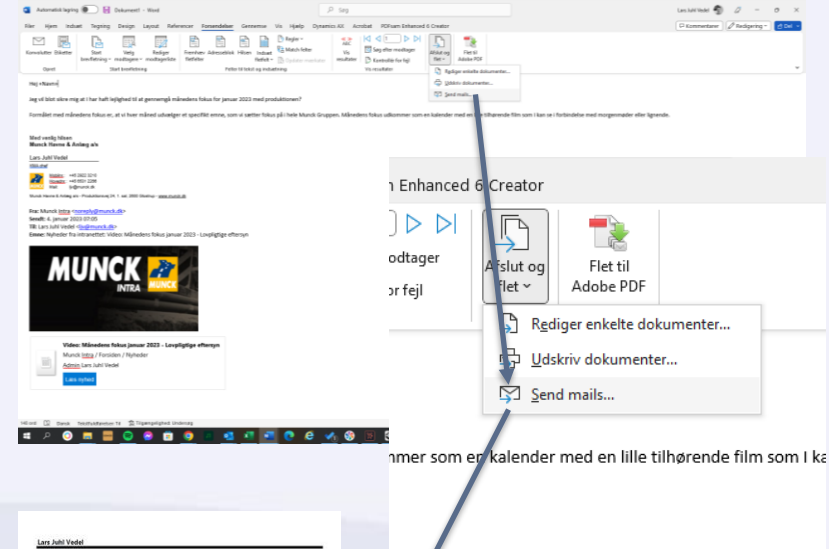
Automatisk lagring Dokument1 - Word Søg Lars Juhl Vedel

Filer Hjem Indsæt Tegning Design Layout Referencer Forsendelser Gennemse Vis Hjælp Dynamics AX Acrobat PDFsam Enhanced 6 Creator

Kommentarer Redigering Del

Konvolutter Etiketter Start brevfletning Vælg modtagere Rediger modtagerliste Fremhæv flettefelter Adresseblok Hilsen Indsæt flettefelt Regler Match felter Opdater etiketter Vis resultater Søg efter modtager Kontroller for fejl Afslut og flet Flet til Adobe PDF

Opret Start brevfletning Felter til tekst og indsættelse Vis resultater

Rediger enkelte dokumenter...
Udskriv dokumenter...
Send mails...

Hej «Navn»

Jeg vil blot sikre mig at I har haft lejlighed til at gennemgå månedens fokus for januar 2023 med produktionen?

Formålet med månedens fokus er, at vi hver måned udvælger et specifikt emne, som vi sætter fokus på i hele Munck Gruppen. Månedens fokus udkommer som en kalender med en lille tilhørende film som I kan se i forbindelse med morgenmøder eller lignende.

Med venlig hilsen
Munck Havne & Anlæg a/s

Lars Juhl Vedel

Fra: Munck Intra <noreply@munck.dk>
Sendt: 4. januar 2023 07:05
Til: Lars Juhl Vedel <lju@munck.dk>
Emne: Nyheder fra intranettet: Video: Månedens fokus januar 2023 - Lovpligtige eftersyn

MUNCK INTRA MUNCK

Video: Månedens fokus januar 2023 - Lovpligtige eftersyn
Munck Intra / Forsiden / Nyheder
Admin Lars Juhl Vedel
Læs nyhed

n Enhanced 6 Creator

odtager
or fejl

Afslut og flet

Flet til Adobe PDF

Rediger enkelte dokumenter...
Udskriv dokumenter...
Send mails...

mmer som en kalender med en lille tilhørende film som I ka

Lars Juhl Vedel